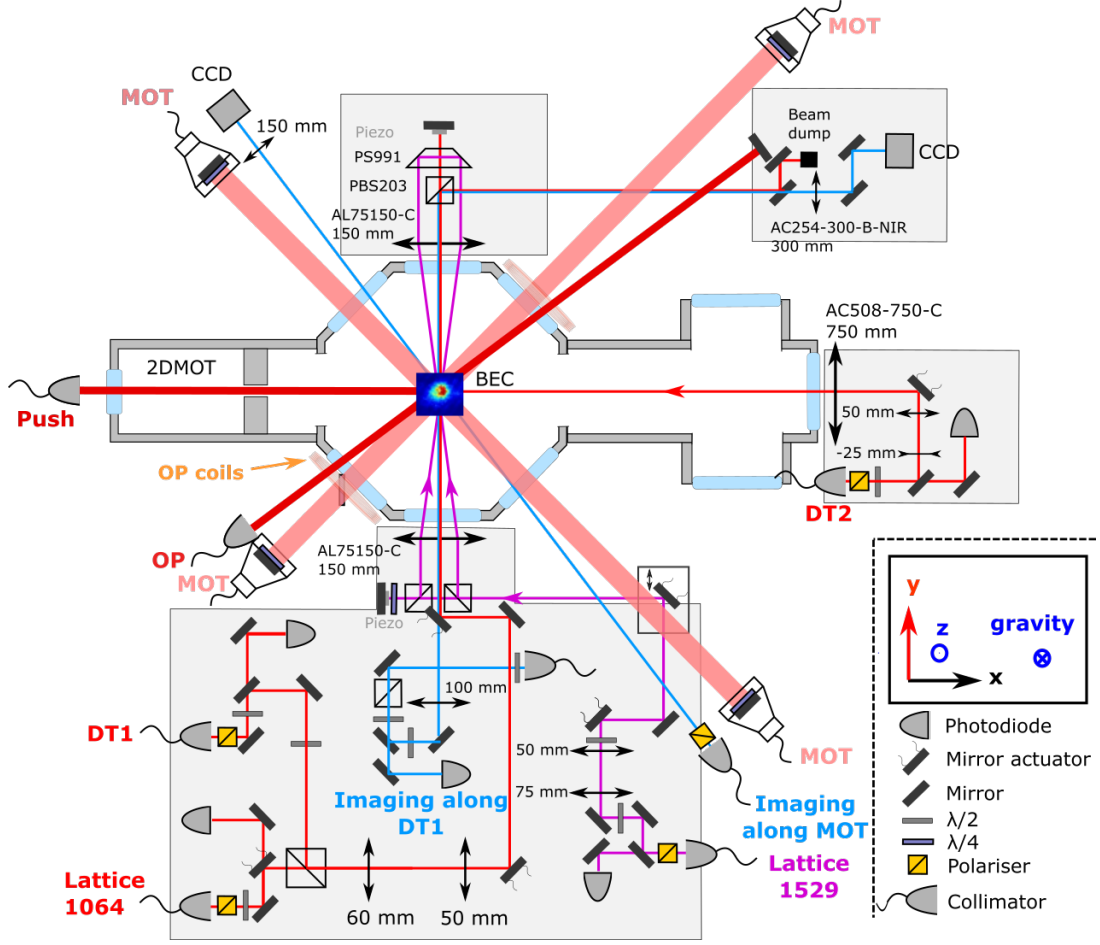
MOT

CCD

MOT

150 mm

Piezo

PS991

PBS203

AL75150-C
150 mm

Beam dump

CCD

AC254-300-B-NIR
300 mm

AC508-750-C
750 mm

2DMOT

BEC

Push

50 mm

-25 mm

OP coils

DT2

OP

MOT

AL75150-C
150 mm

Piezo

100 mm

DT1

50 mm

75 mm

Imaging along DT1

Imaging along MOT

MOT

Lattice 1529

Lattice 1064

60 mm

50 mm

y

z

gravity

x

Photodiode

Mirror actuator

Mirror

λ/2

λ/4

Polariser

Collimator